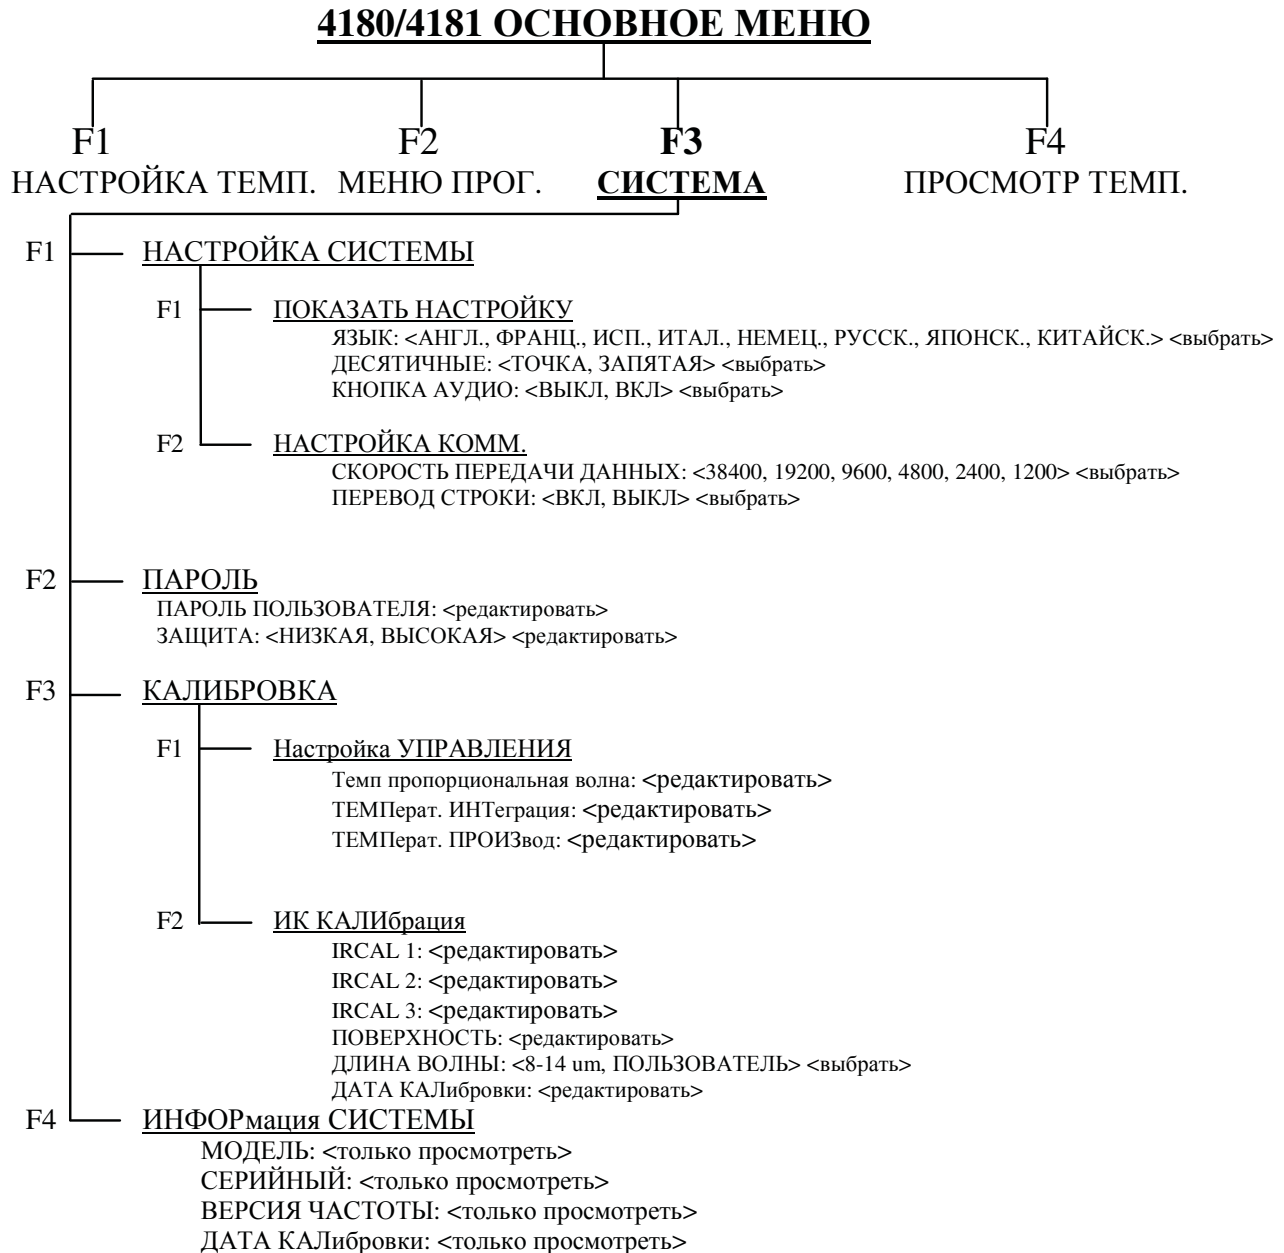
4180/4181 ОСНОВНОЕ МЕНЮ

F1
НАСТРОЙКА ТЕМП.

F2
МЕНЮ ПРОГ.

F3
СИСТЕМА

F4
ПРОСМОТР ТЕМП.

F1 НАСТРОЙКА СИСТЕМЫ

F1 ПОКАЗАТЬ НАСТРОЙКУ
ЯЗЫК: <АНГЛ., ФРАНЦ., ИСП., ИТАЛ., НЕМЕЦ., РУССК., ЯПОНСК., КИТАЙСК.> <выбрать>
ДЕСЯТИЧНЫЕ: <ТОЧКА, ЗАПЯТАЯ> <выбрать>
КНОПКА АУДИО: <ВЫКЛ, ВКЛ> <выбрать>

F2 НАСТРОЙКА КОММ.
СКОРОСТЬ ПЕРЕДАЧИ ДАННЫХ: <38400, 19200, 9600, 4800, 2400, 1200> <выбрать>
ПЕРЕВОД СТРОКИ: <ВКЛ, ВЫКЛ> <выбрать>

F2 ПАРОЛЬ
ПАРОЛЬ ПОЛЬЗОВАТЕЛЯ: <редактировать>
ЗАЩИТА: <НИЗКАЯ, ВЫСОКАЯ> <редактировать>

F3 КАЛИБРОВКА

F1 Настройка УПРАВЛЕНИЯ
Темп пропорциональная волна: <редактировать>
ТЕМПерат. ИНТеграция: <редактировать>
ТЕМПерат. ПРОИЗвод: <редактировать>

F2 ИК КАЛИбрация
IRCAL 1: <редактировать>
IRCAL 2: <редактировать>
IRCAL 3: <редактировать>
ПОВЕРХНОСТЬ: <редактировать>
ДЛИНА ВОЛНЫ: <8-14 um, ПОЛЬЗОВАТЕЛЬ> <выбрать>
ДАТА КАЛибровки: <редактировать>

F4 ИНФОРмация СИСТЕМЫ
МОДЕЛЬ: <только просмотреть>
СЕРИЙНЫЙ: <только просмотреть>
ВЕРСИЯ ЧАСТОТЫ: <только просмотреть>
ДАТА КАЛибровки: <только просмотреть>